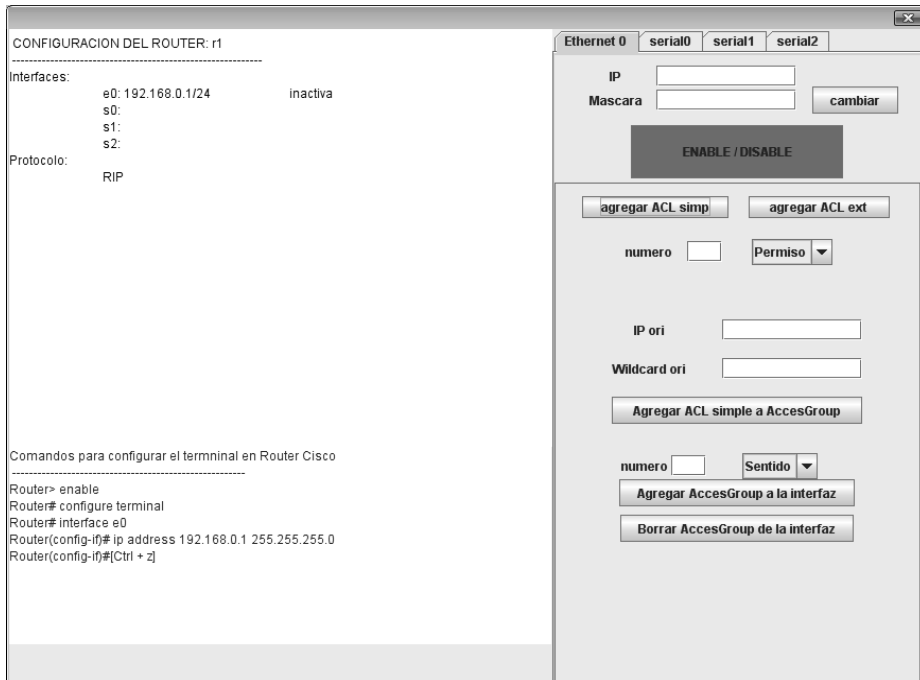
CONFIGURACION DEL ROUTER: r1
------------------------------------------------------------
Interfaces:
e0: 192.168.0.1/24 inactiva
s0:
s1:
s2:
Protocolo:
RIP

Comandos para configurar el termninal en Router Cisco
------------------------------------------------------------
Router> enable
Router# configure terminal
Router# interface e0
Router(config-if)# ip address 192.168.0.1 255.255.255.0
Router(config-if)#[Ctrl + z]

Ethernet 0 | serial0 | serial1 | serial2

IP
Mascara
cambiar

ENABLE / DISABLE

agregar ACL simp
agregar ACL ext

numero
Permiso

IP ori
Wildcard ori
Agregar ACL simple a AccesGroup

numero
Sentido
Agregar AccesGroup a la interfaz
Borrar AccesGroup de la interfaz